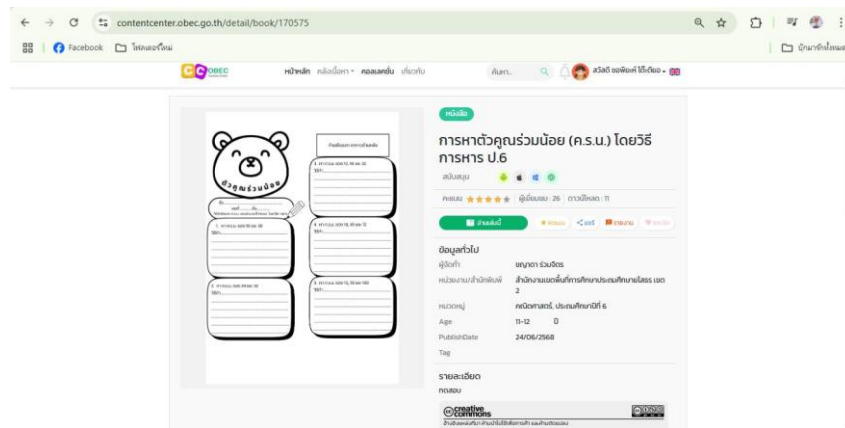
contentcenter.obec.go.th/detail/book/170575

Facebook โฟลเดอร์ใหม่

บุ๊กมาร์กทั้งหมด

OBEC

หน้าหลัก คลังสื่อฯ คอลเลคชั่น เกี่ยวกับ

ค้นหา...

สวัสดี ชยพัชค์ โอ๊เดียอ

ตัวคูณร่วมน้อย

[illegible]

หนังสือ

การหาตัวคูณร่วมน้อย (ค.ร.น.) โดยวิธีการหาร ป.6

สนับสนุน

คะแนน ★★★★★ | ผู้เยี่ยมชม : 26 | ดาวน์โหลด : 11

อ่านสื่อนี้

ชอบ แชร์ รายงาน

ข้อมูลทั่วไป

ผู้จัดทำ ชญาดา ร่วมจิตร

หน่วยงาน/สำนักพิมพ์ สำนักงานเขตพื้นที่การศึกษาประถมศึกษาเลย เขต 2

หมวดหมู่ คณิตศาสตร์, ประถมศึกษาปีที่ 6

Age 11-12 ปี

PublishDate 24/06/2568

Tag

รายละเอียด

ทดสอบ

creative commons

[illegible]